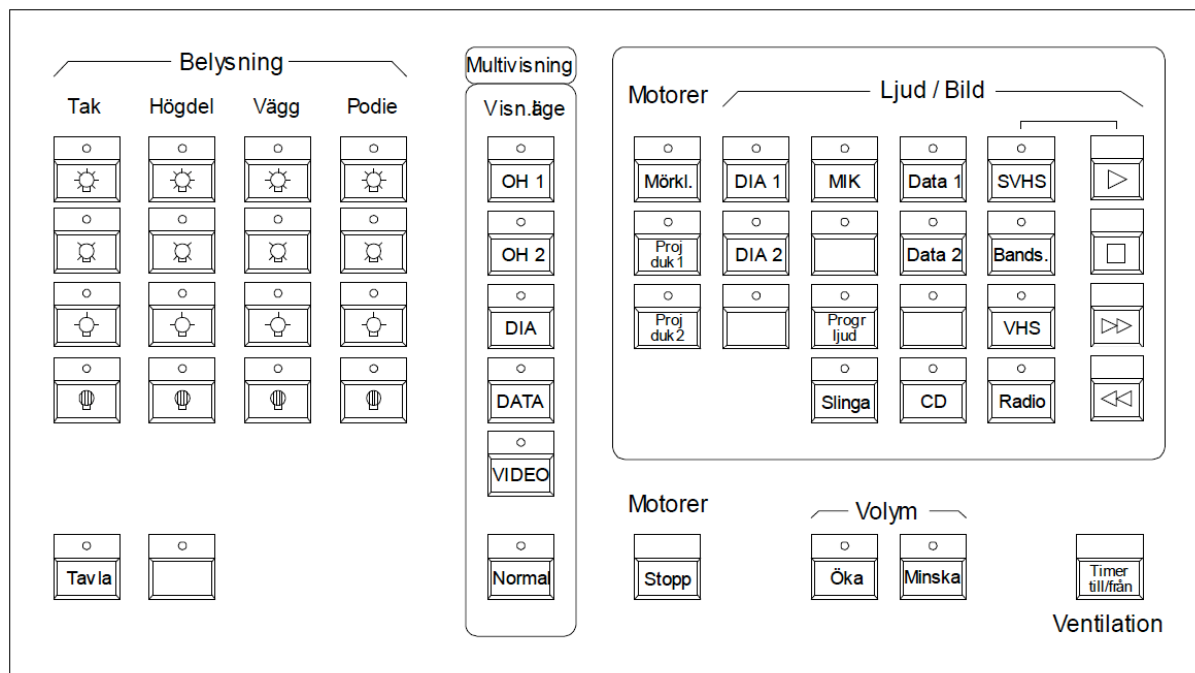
Belysning

Tak Högdel Vägg Podie

Tavla

Multivisning

Visn.läge

OH 1

OH 2

DIA

DATA

VIDEO

Normal

Motorer

Ljud / Bild

Mörkl.

DIA 1

MIK

Data 1

SVHS

Proj duk 1

DIA 2

Data 2

Bands.

Proj duk 2

Progr ljud

VHS

Slinga

CD

Radio

Motorer

Stopp

Volym

Öka

Minska

Timer till/från

Ventilation